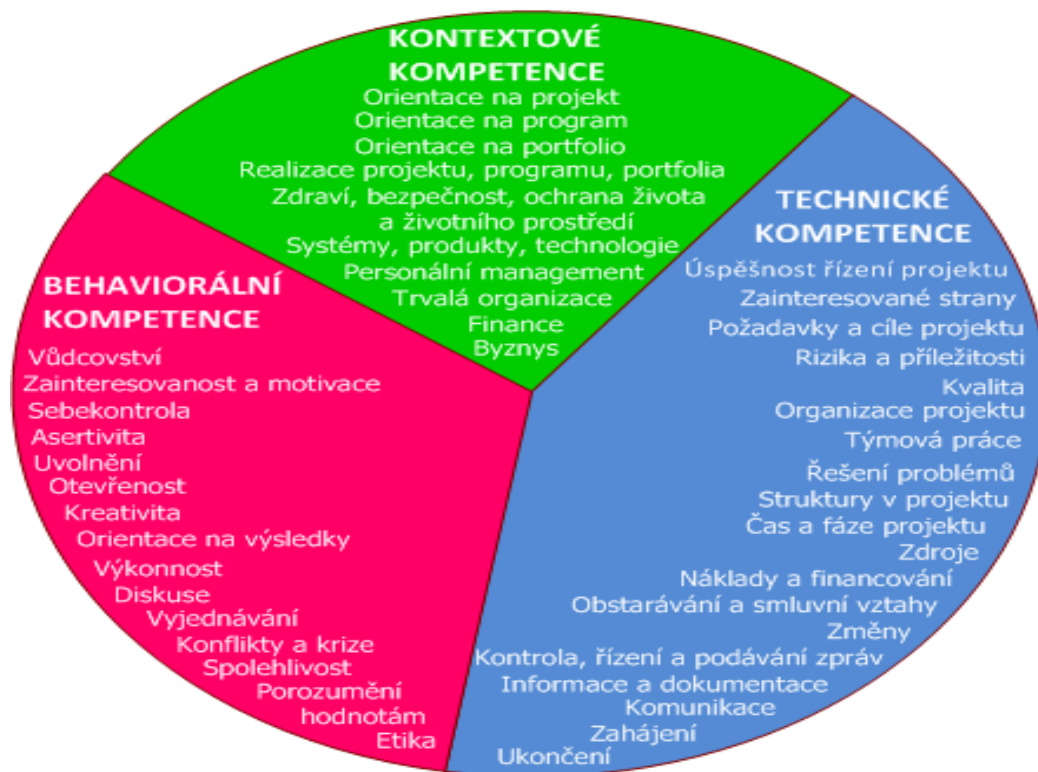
KONTEXTOVÉ KOMPETENCE
Orientace na projekt
Orientace na program
Orientace na portfolio
Realizace projektu, programu, portfolia
Zdraví, bezpečnost, ochrana života a životního prostředí
Systémy, produkty, technologie
Personální management
Trvalá organizace
Finance
Byznys

BEHAVIORÁLNÍ KOMPETENCE
Vůdcovství
Zainteresovanost a motivace
Sebekontrola
Asertivita
Uvolnění
Otevřenost
Kreativita
Orientace na výsledky
Výkonnost
Diskuse
Vyjednávání
Konflikty a krize
Spolehlivost
Porozumění hodnotám
Etika

TECHNICKÉ KOMPETENCE
Úspěšnost řízení projektu
Zainteresované strany
Požadavky a cíle projektu
Rizika a příležitosti
Kvalita
Organizace projektu
Týmová práce
Řešení problémů
Struktury v projektu
Čas a fáze projektu
Zdroje
Náklady a financování
Obstarávání a smluvní vztahy
Změny
Kontrola, řízení a podávání zpráv
Informace a dokumentace
Komunikace
Zahájení
Ukončení